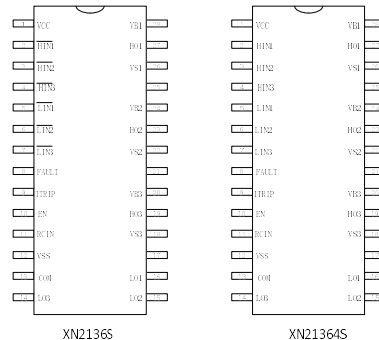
1 VCC
2 HIN1
3 HIN2
4 HIN3
5 LIN1
6 LIN2
7 LIN3
8 FAULT
9 ITRIP
10 EN
11 RCIN
12 VSS
13 COM
14 LO3

28 VB1
27 HO1
26 VS1
25
24 VB2
23 HO2
22 VS2
21
20 VB3
19 HO3
18 VS3
17
16 LO1
15 LO2

XN2136S

1 VCC
2 HIN1
3 HIN2
4 HIN3
5 LIN1
6 LIN2
7 LIN3
8 FAULT
9 ITRIP
10 EN
11 RCIN
12 VSS
13 COM
14 LO3

28 VB1
27 HO1
26 VS1
25
24 VB2
23 HO2
22 VS2
21
20 VB3
19 HO3
18 VS3
17
16 LO1
15 LO2

XN21364S